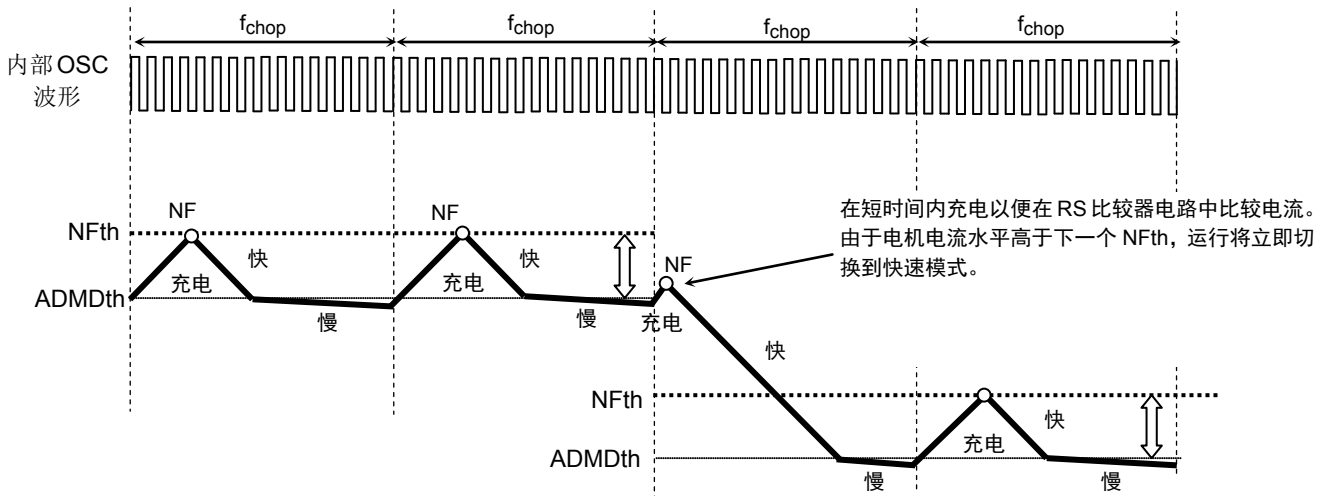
$f_{chop}$ $f_{chop}$ $f_{chop}$ $f_{chop}$

内部OSC
波形

NF
NFth
快
充电
ADMDth
慢

NF
快
充电
慢

在短时间内充电以便在 RS 比较器电路中比较电流。由于电机电流水平高于下一个 NFth，运行将立即切换到快速模式。

NF
充电
快

NFth
快
充电
ADMDth
慢
慢